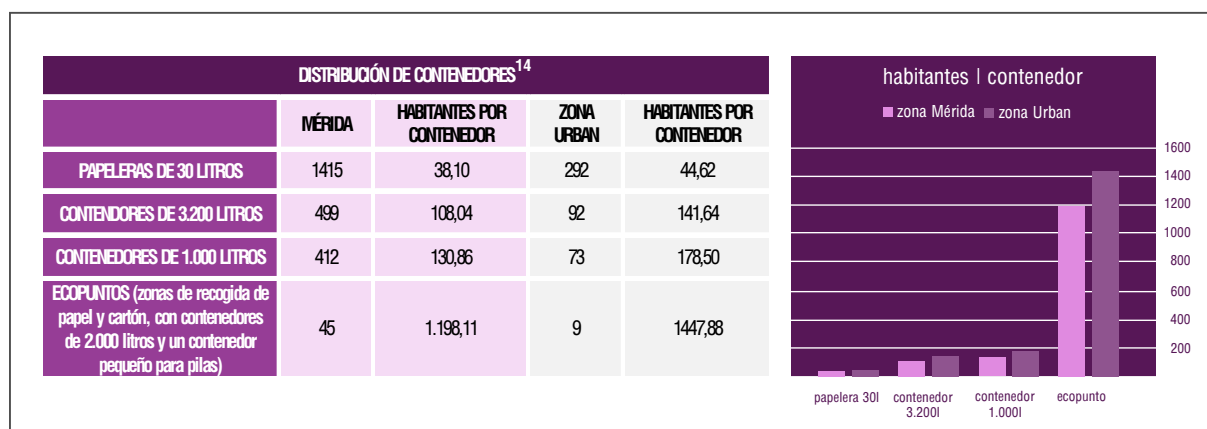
DISTRIBUCIÓN DE CONTENEDORES$^{14}$

| | MÉRIDA | HABITANTES POR CONTENEDOR | ZONA URBAN | HABITANTES POR CONTENEDOR |
|---|---|---|---|---|
| PAPELERAS DE 30 LITROS | 1415 | 38,10 | 292 | 44,62 |
| CONTENDORES DE 3.200 LITROS | 499 | 108,04 | 92 | 141,64 |
| CONTENEDORES DE 1.000 LITROS | 412 | 130,86 | 73 | 178,50 |
| ECOPUNTOS (zonas de recogida de papel y cartón, con contenedores de 2.000 litros y un contenedor pequeño para pilas) | 45 | 1.198,11 | 9 | 1447,88 |

habitantes | contenedor

zona Mérida zona Urban

1600
1400
1200
1000
800
600
400
200

papelera 30l
contenedor 3.200l
contenedor 1.000l
ecopunto